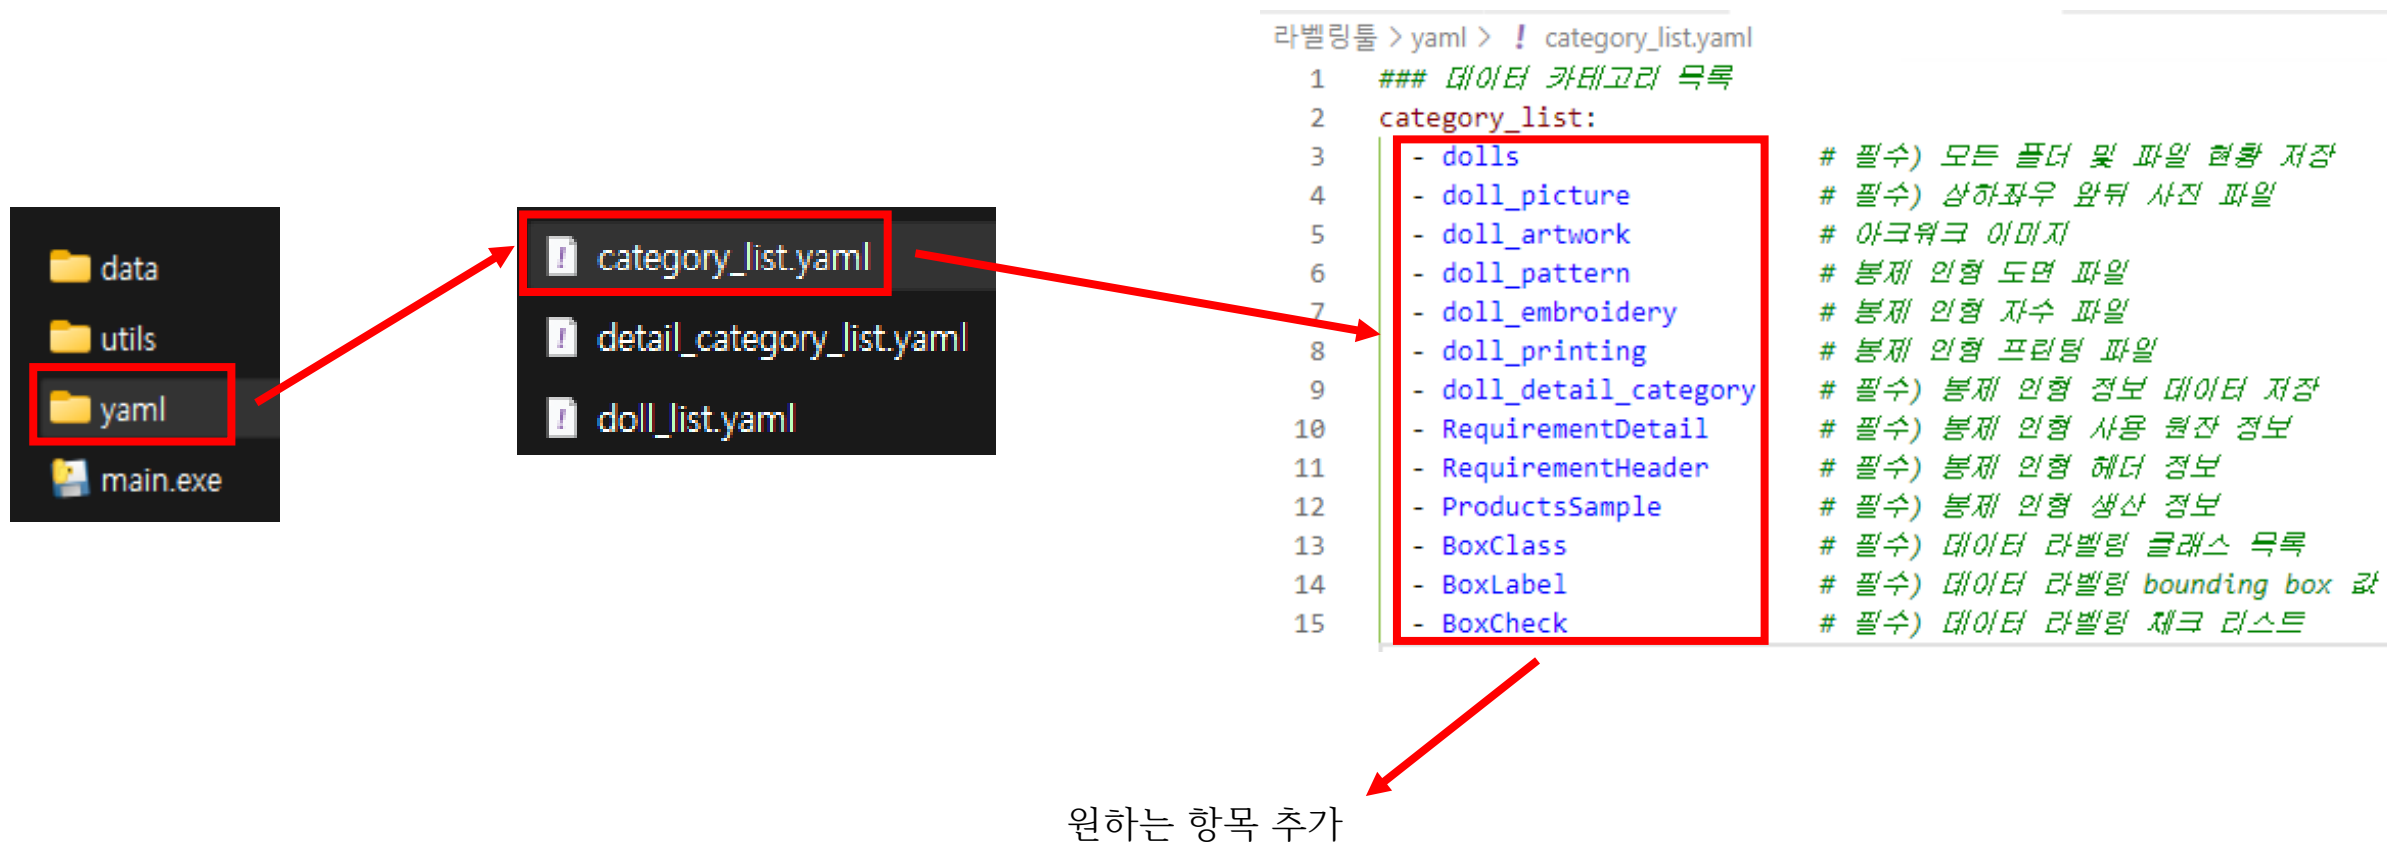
data
utils
yaml
main.exe

category_list.yaml
detail_category_list.yaml
doll_list.yaml

라벨링툴 > yaml > ! category_list.yaml

1 ### 데이터 카테고리 목록
2 category_list:
3 - dolls # 필수) 모든 폴더 및 파일 현황 저장
4 - doll_picture # 필수) 상하좌우 앞뒤 사진 파일
5 - doll_artwork # 아크워크 이미지
6 - doll_pattern # 봉제 인형 도면 파일
7 - doll_embroidery # 봉제 인형 자수 파일
8 - doll_printing # 봉제 인형 프린팅 파일
9 - doll_detail_category # 필수) 봉제 인형 정보 데이터 저장
10 - RequirementDetail # 필수) 봉제 인형 사용 원자 정보
11 - RequirementHeader # 필수) 봉제 인형 헤더 정보
12 - ProductsSample # 필수) 봉제 인형 생산 정보
13 - BoxClass # 필수) 데이터 라벨링 클래스 목록
14 - BoxLabel # 필수) 데이터 라벨링 bounding box 값
15 - BoxCheck # 필수) 데이터 라벨링 체크 리스트

원하는 항목 추가